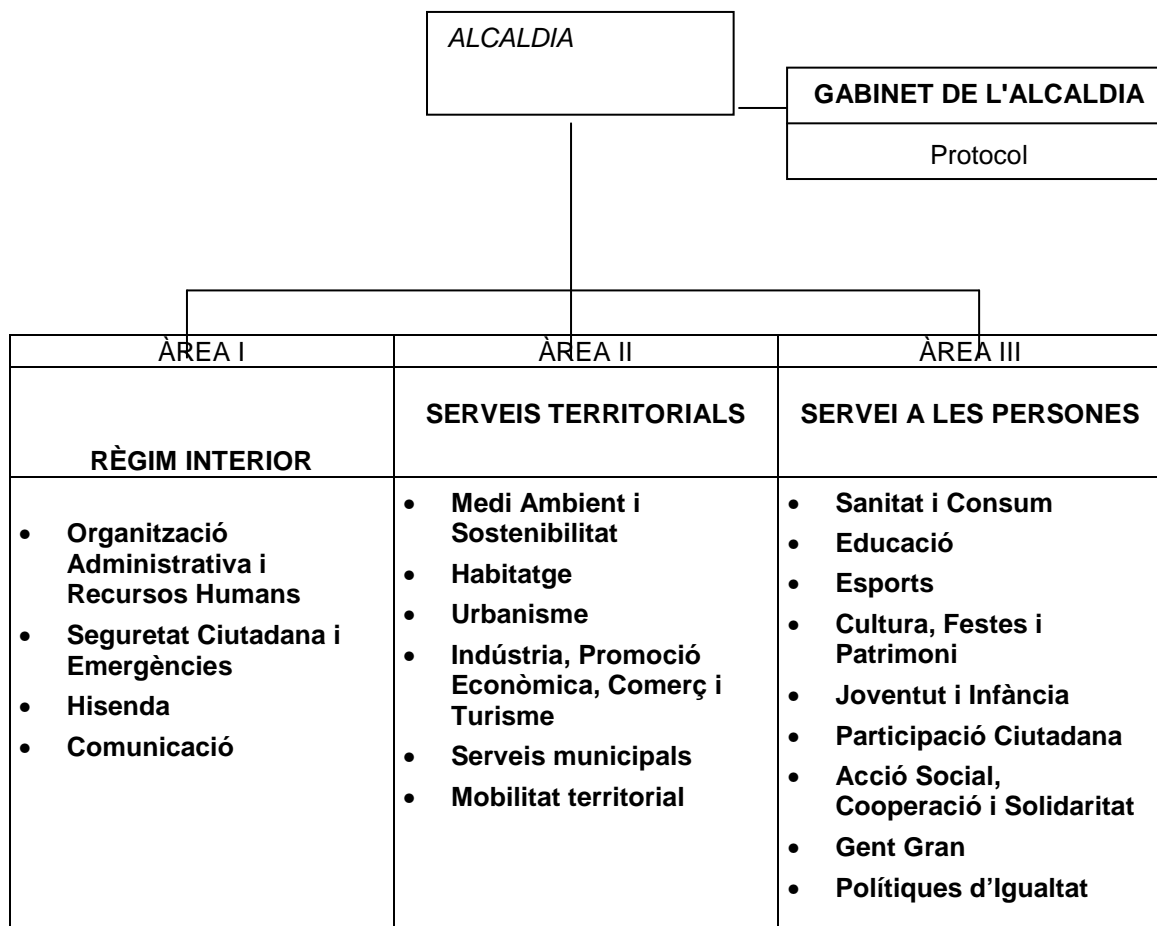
ALCALDIA

GABINET DE L'ALCALDIA

Protocol

| ÀREA I | ÀREA II | ÀREA III |
|---|---|---|
| RÈGIM INTERIOR | SERVEIS TERRITORIALS | SERVEI A LES PERSONES |
| • Organització Administrativa i Recursos Humans<br>• Seguretat Ciutadana i Emergències<br>• Hisenda<br>• Comunicació | • Medi Ambient i Sostenibilitat<br>• Habitatge<br>• Urbanisme<br>• Indústria, Promoció Econòmica, Comerç i Turisme<br>• Serveis municipals<br>• Mobilitat territorial | • Sanitat i Consum<br>• Educació<br>• Esports<br>• Cultura, Festes i Patrimoni<br>• Joventut i Infància<br>• Participació Ciutadana<br>• Acció Social, Cooperació i Solidaritat<br>• Gent Gran<br>• Polítiques d'Igualtat |